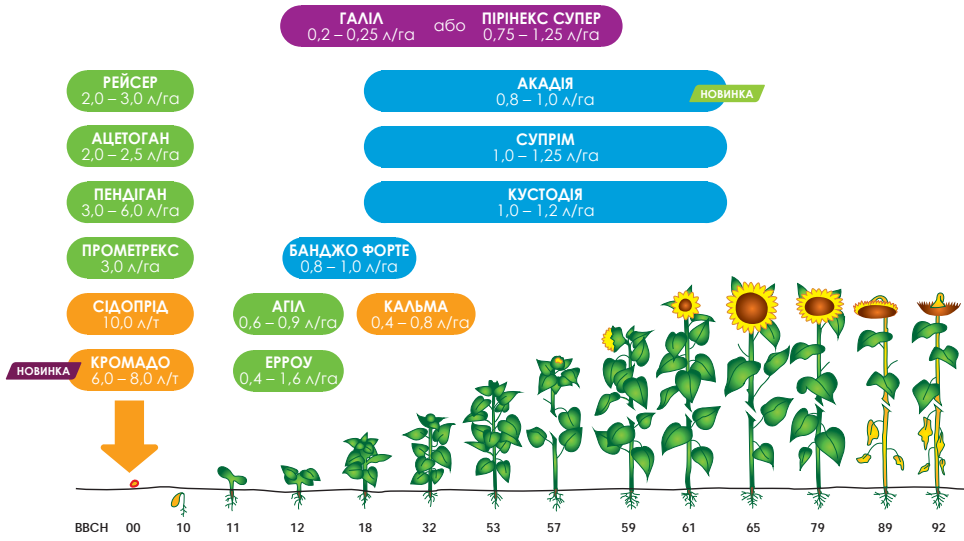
ГАЛІЛ
0,2 – 0,25 л/га
або
ПІРІНЕКС СУПЕР
0,75 – 1,25 л/га

РЕЙСЕР
2,0 – 3,0 л/га

АЦЕТОГАН
2,0 – 2,5 л/га

ПЕНДІГАН
3,0 – 6,0 л/га

ПРОМЕТРЕКС
3,0 л/га

СІДОПРІД
10,0 л/т

НОВИНКА
КРОМАДО
6,0 – 8,0 л/т

АГІЛ
0,6 – 0,9 л/га

ЕРРОУ
0,4 – 1,6 л/га

БАНДЖО ФОРТЕ
0,8 – 1,0 л/га

КАЛЬМА
0,4 – 0,8 л/га

АКАДІЯ
0,8 – 1,0 л/га
НОВИНКА

СУПРІМ
1,0 – 1,25 л/га

КУСТОДІЯ
1,0 – 1,2 л/га

BBCH 00 10 11 12 18 32 53 57 59 61 65 79 89 92